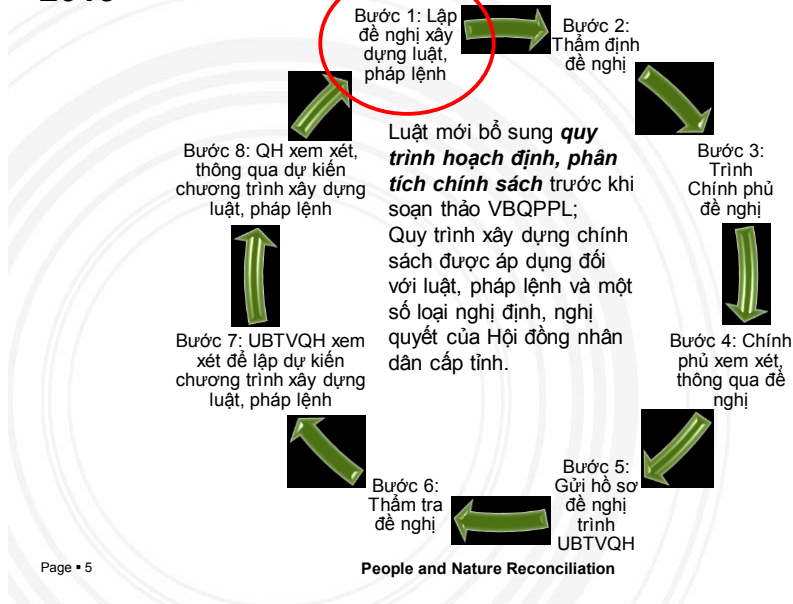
2015

Bước 1: Lập đề nghị xây dựng luật, pháp lệnh

Bước 2: Thẩm định đề nghị

Bước 3: Trình Chính phủ đề nghị

Bước 4: Chính phủ xem xét, thông qua đề nghị

Bước 5: Gửi hồ sơ đề nghị trình UBTVQH

Bước 6: Thẩm tra đề nghị

Bước 7: UBTVQH xem xét để lập dự kiến chương trình xây dựng luật, pháp lệnh

Bước 8: QH xem xét, thông qua dự kiến chương trình xây dựng luật, pháp lệnh

Luật mới bổ sung ***quy trình hoạch định, phân tích chính sách*** trước khi soạn thảo VBQPPL;
Quy trình xây dựng chính sách được áp dụng đối với luật, pháp lệnh và một số loại nghị định, nghị quyết của Hội đồng nhân dân cấp tỉnh.

Page ▪ 5

**People and Nature Reconciliation**